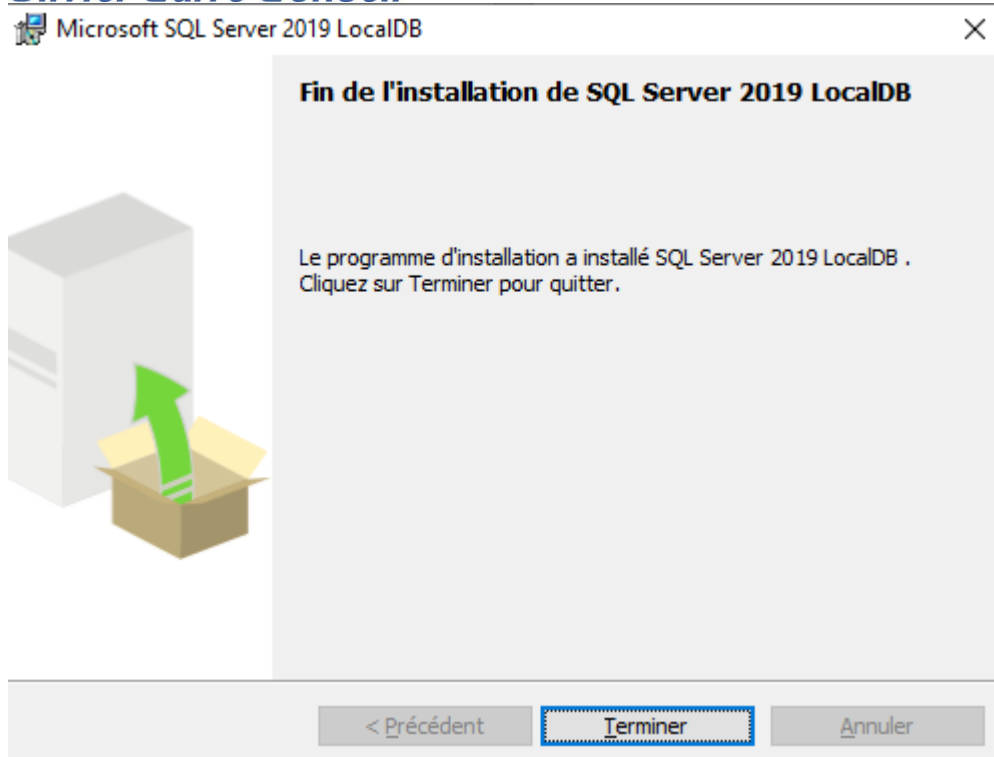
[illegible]

Microsoft SQL Server 2019 LocalDB

×

Fin de l'installation de SQL Server 2019 LocalDB

Le programme d'installation a installé SQL Server 2019 LocalDB . Cliquez sur Terminer pour quitter.

< Précédent

Terminer

Annuler